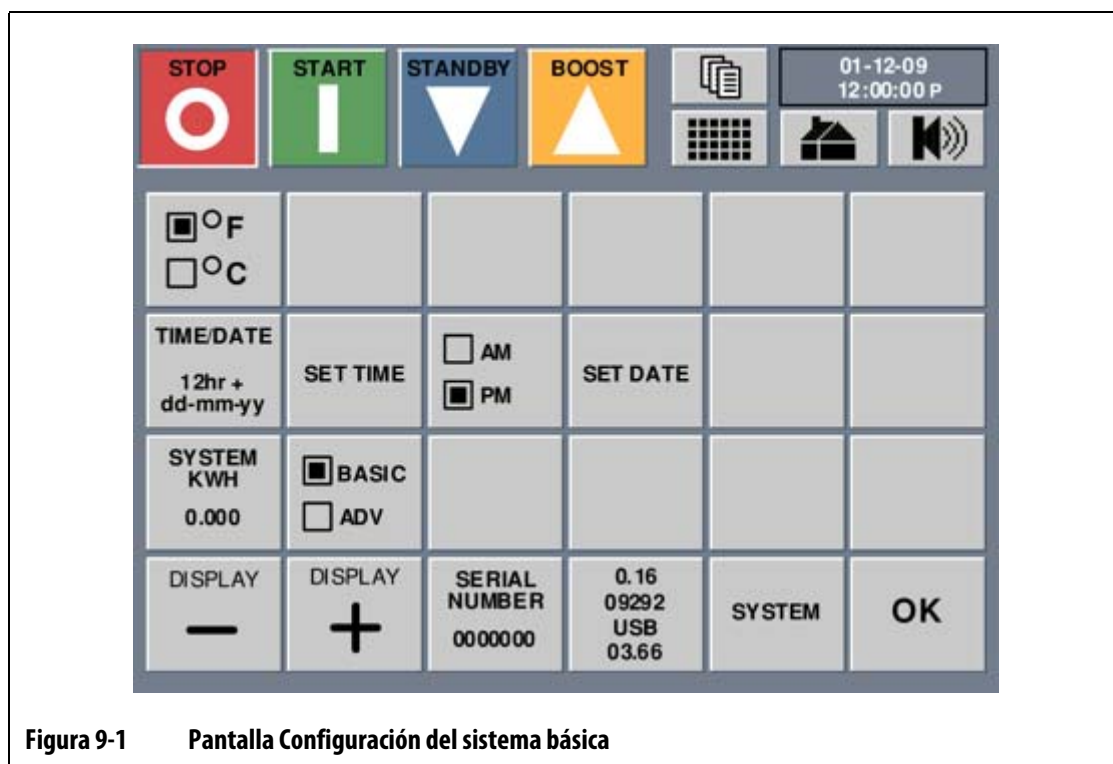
STOP

START

STANDBY

BOOST

01-12-09
12:00:00 P

°F
°C

TIME/DATE
12hr + dd-mm-yy

SET TIME

AM
PM

SET DATE

SYSTEM KWH
0.000

BASIC
ADV

DISPLAY
—

DISPLAY
+

SERIAL NUMBER
0000000

0.16
09292
USB
03.66

SYSTEM

OK

Figura 9-1 Pantalla Configuración del sistema básica